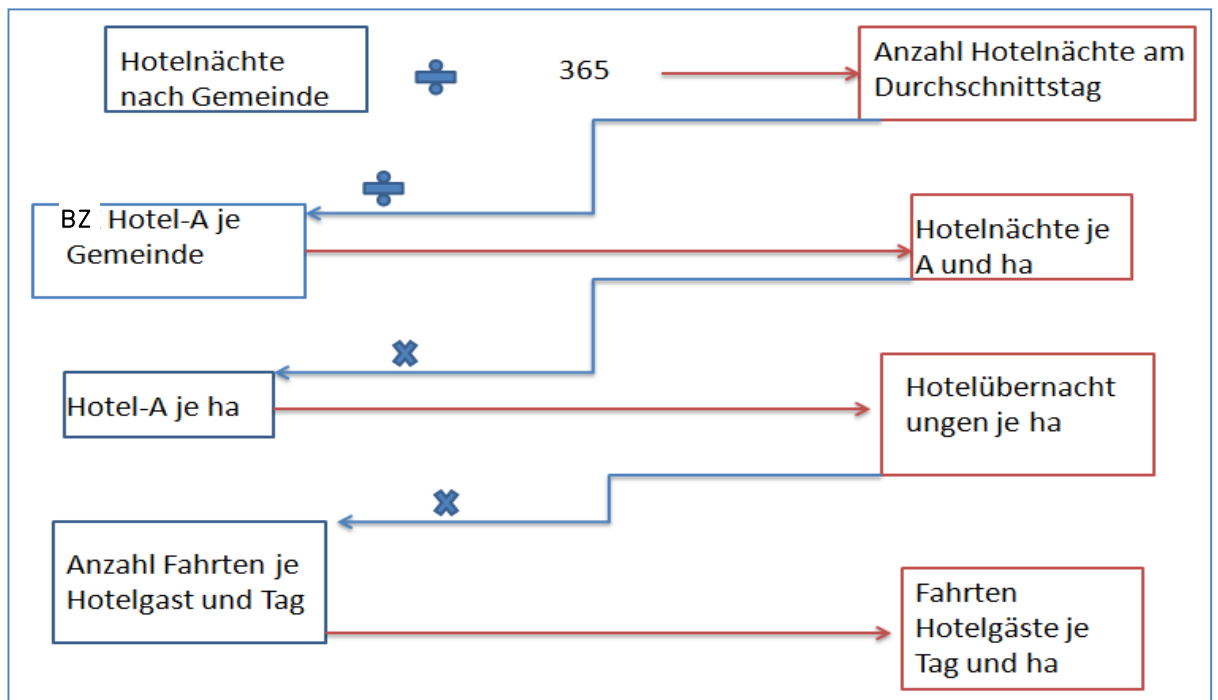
Hotelnächte nach Gemeinde

$\div$

365

Anzahl Hotelnächte am Durchschnittstag

$\div$

BZ Hotel-A je Gemeinde

Hotelnächte je A und ha

$\times$

Hotel-A je ha

Hotelübernacht ungen je ha

$\times$

Anzahl Fahrten je Hotelgast und Tag

Fahrten Hotelgäste je Tag und ha